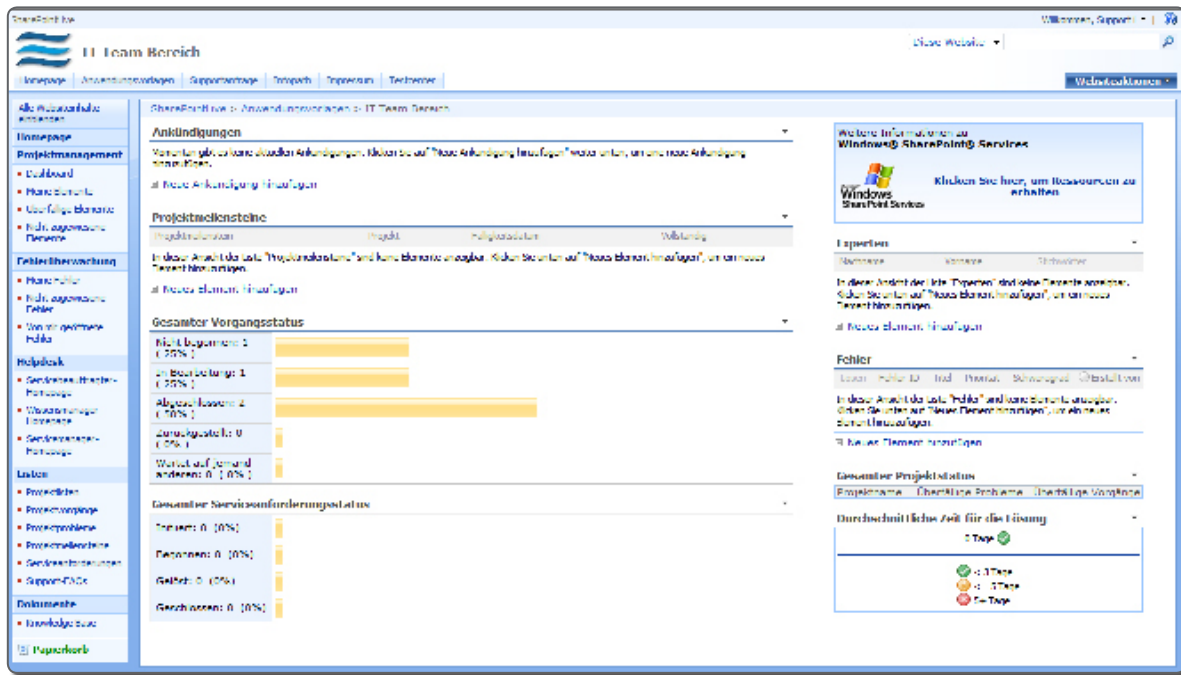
SharePoint-Site

Willkommen, Support | ▾ |

IT Team Bereich

Diese Website ▾

Homepage | Anwendungsvorlagen | Supportanfrage | Infopedia | Expressum | Testcenter

Websiteaktionen ▾

Alle Websiteinhalte anzeigen

Homepage

Projektmanagement
• Dashboard
• Meine Elemente
• Überfällige Elemente
• Nicht zugewiesene Elemente

Fehlerüberwachung
• Meine Fehler
• Nicht zugewiesene Fehler
• Von mir geöffnete Fehler

Helpdesk
• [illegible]
• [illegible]
• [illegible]

Listen
• Projektlisten
• Projektvorgänge
• Projektprobleme
• Projektmeilensteine
• Serviceanforderungen
• Support-FAQs

Dokumente
• Knowledge Base

Papierkorb

SharePoint-Site > Anwendungsvorlagen > IT Team Bereich

Ankündigungen

Momentan gibt es keine aktuellen Ankündigungen. Klicken Sie auf "Neue Ankündigung hinzufügen" weiter unten, um eine neue Ankündigung hinzuzufügen.

Neue Ankündigung hinzufügen

Projektmeilensteine

| Projektmeilenstein | Projekt | Fälligkeitsdatum | Vollständig |
|---|---|---|---|

In dieser Ansicht der Liste "Projektmeilensteine" sind keine Elemente anzuzeigen. Klicken Sie unten auf "Neues Element hinzufügen", um ein neues Element hinzuzufügen.

Neues Element hinzufügen

Gesamter Vorgangsstatus

Nicht begonnen: 1 ( 25% )
In Bearbeitung: 1 ( 25% )
Abgeschlossen: 2 ( 50% )
Zurückgestellt: 0 ( 0% )
Wartet auf jemand anderen: 0 ( 0% )

Gesamter Serviceanforderungsstatus

Neu: 0 (0%)
Begonnen: 0 (0%)
Gelöst: 0 (0%)
Geschlossen: 0 (0%)

Weitere Informationen zu Windows® SharePoint® Services

Windows SharePoint Services

Klicken Sie hier, um Ressourcen zu erhalten

Experten

| Nachname | Vorname | Stichwörter |
|---|---|---|

In dieser Ansicht der Liste "Experten" sind keine Elemente anzuzeigen. Klicken Sie unten auf "Neues Element hinzufügen", um ein neues Element hinzuzufügen.

Neues Element hinzufügen

Fehler

| Leser | Fehler-ID | Titel | Priorität | Schweregrad | Erstellt von |
|---|---|---|---|---|---|

In dieser Ansicht der Liste "Fehler" sind keine Elemente anzuzeigen. Klicken Sie unten auf "Neues Element hinzufügen", um ein neues Element hinzuzufügen.

Neues Element hinzufügen

Gesamter Projektstatus

| Projektname | Überfällige Probleme | Überfällige Vorgänge |
|---|---|---|

Durchschnittliche Zeit für die Lösung

0 Tage

< 3 Tage
3 - 5 Tage
5+ Tage